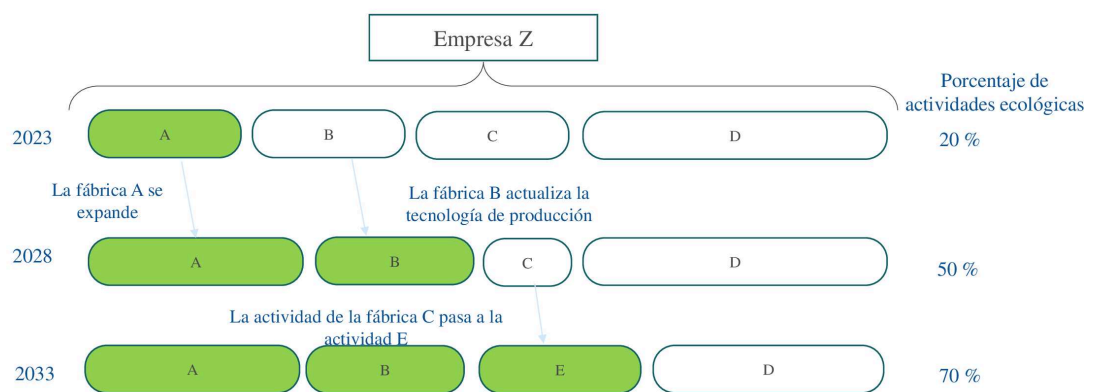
Empresa Z

Porcentaje de actividades ecológicas

2023 A B C D 20 %

La fábrica A se expande

La fábrica B actualiza la tecnología de producción

2028 A B C D 50 %

La actividad de la fábrica C pasa a la actividad E

2033 A B E D 70 %